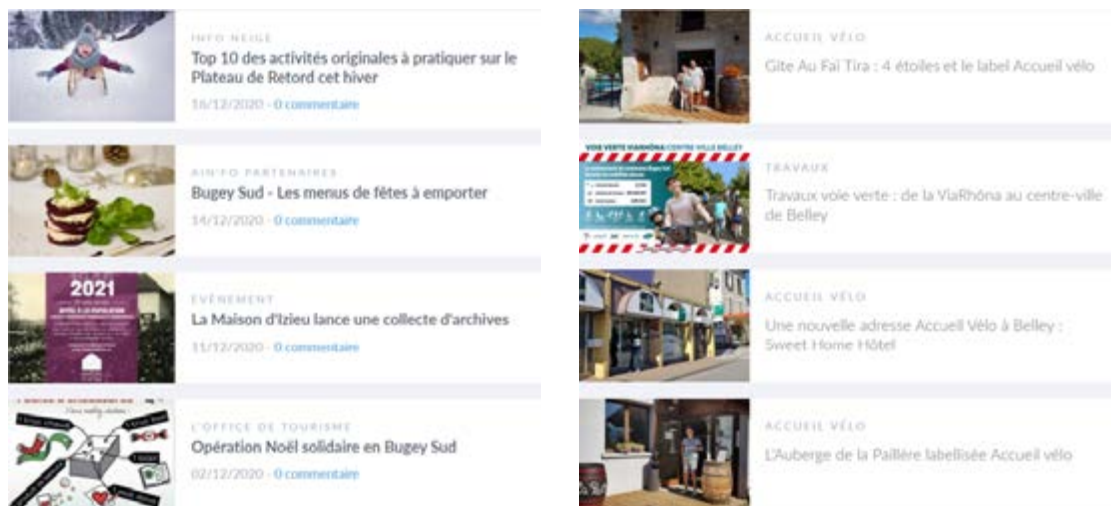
INFO NEIGE

Top 10 des activités originales à pratiquer sur le Plateau de Retord cet hiver

16/12/2020 - 0 commentaire

AIN'FO PARTENAIRES

Bugey Sud - Les menus de fêtes à emporter

14/12/2020 - 0 commentaire

2021

ÉVÉNEMENT

La Maison d'Izieu lance une collecte d'archives

11/12/2020 - 0 commentaire

L'OFFICE DE TOURISME

Opération Noël solidaire en Bugey Sud

02/12/2020 - 0 commentaire

ACCUEIL VÉLO

Gîte Au Faï Tira : 4 étoiles et le label Accueil vélo

VOIE VERTE VIARHÔNA CENTRE VILLE BELLEY

TRAVAUX

Travaux voie verte : de la ViaRhôna au centre-ville de Belley

ACCUEIL VÉLO

Une nouvelle adresse Accueil Vélo à Belley : Sweet Home Hôtel

ACCUEIL VÉLO

L'Auberge de la Paillère labellisée Accueil vélo